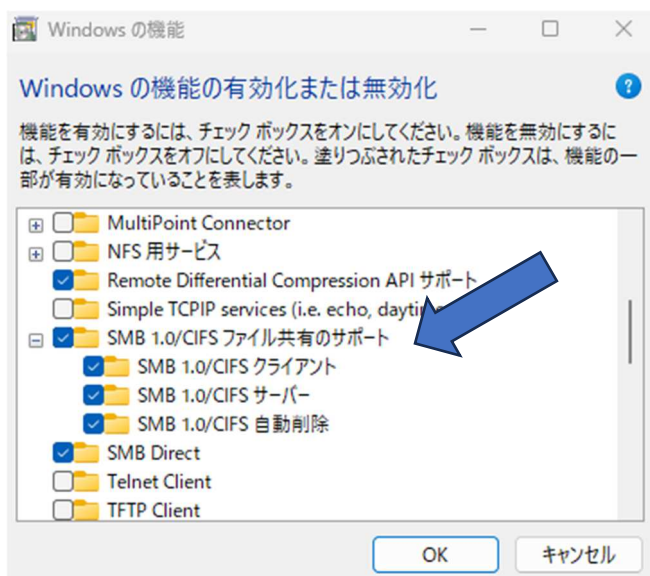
Windows の機能

Windows の機能の有効化または無効化

機能を有効にするには、チェック ボックスをオンにしてください。機能を無効にするには、チェック ボックスをオフにしてください。塗りつぶされたチェック ボックスは、機能の一部が有効になっていることを表します。

MultiPoint Connector
NFS 用サービス
Remote Differential Compression API サポート
Simple TCPIP services (i.e. echo, dayti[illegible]
SMB 1.0/CIFS ファイル共有のサポート
SMB 1.0/CIFS クライアント
SMB 1.0/CIFS サーバー
SMB 1.0/CIFS 自動削除
SMB Direct
Telnet Client
TFTP Client

OK
キャンセル